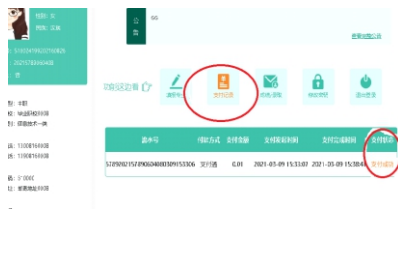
性别：女
民族：汉族
510202199207202506
202157800840
本科
职业学校
技术一类
15000816408
13000816408
¥1000
最高地址信息
公告
66
更多站内公告
功能选择
资料修改
支付记录
信息通知
修改密码
退出登录
订单号
付款方式
支付金额
支付提交时间
支付完成时间
支付状态
57892021578906040B0109153306
支付宝
0.01
2021-05-09 15:33:07
2021-05-09 15:36:41
支付成功